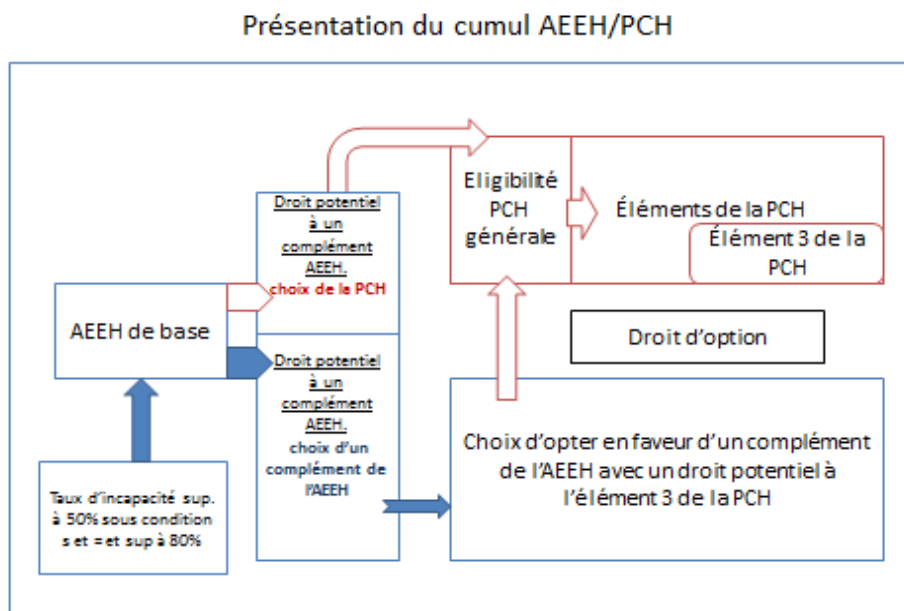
Présentation du cumul AEEH/PCH

Droit potentiel à un complément AEEH. choix de la PCH

Eligibilité PCH générale

Éléments de la PCH

Élément 3 de la PCH

AEEH de base

Droit d'option

Droit potentiel à un complément AEEH. choix d'un complément de l'AEEH

Choix d'opter en faveur d'un complément de l'AEEH avec un droit potentiel à l'élément 3 de la PCH

Taux d'incapacité sup. à 50% sous condition s et =et sup à 80%